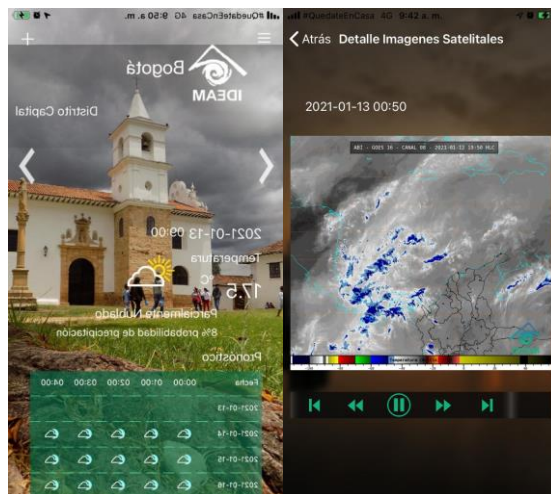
9:50 a. m. #QuedateEnCasa 4G

Bogotá
IDEAM
Distrito Capital

2021-01-13 09:00
Temperatura
°C
17.5
Parcialmente Nublado
8% probabilidad de precipitación
Pronóstico

| Fecha | 00:00 | 01:00 | 02:00 | 03:00 | 04:00 |
|---|---|---|---|---|---|
| 2021-01-13 | | | | | |
| 2021-01-14 | | | | | |
| 2021-01-15 | | | | | |
| 2021-01-16 | | | | | |

#QuedateEnCasa 4G 9:42 a. m.
Atrás Detalle Imagenes Satelitales

2021-01-13 00:50

ABI - GOES 16 - CANAL 08 - 2021-01-13 19:50 HLC